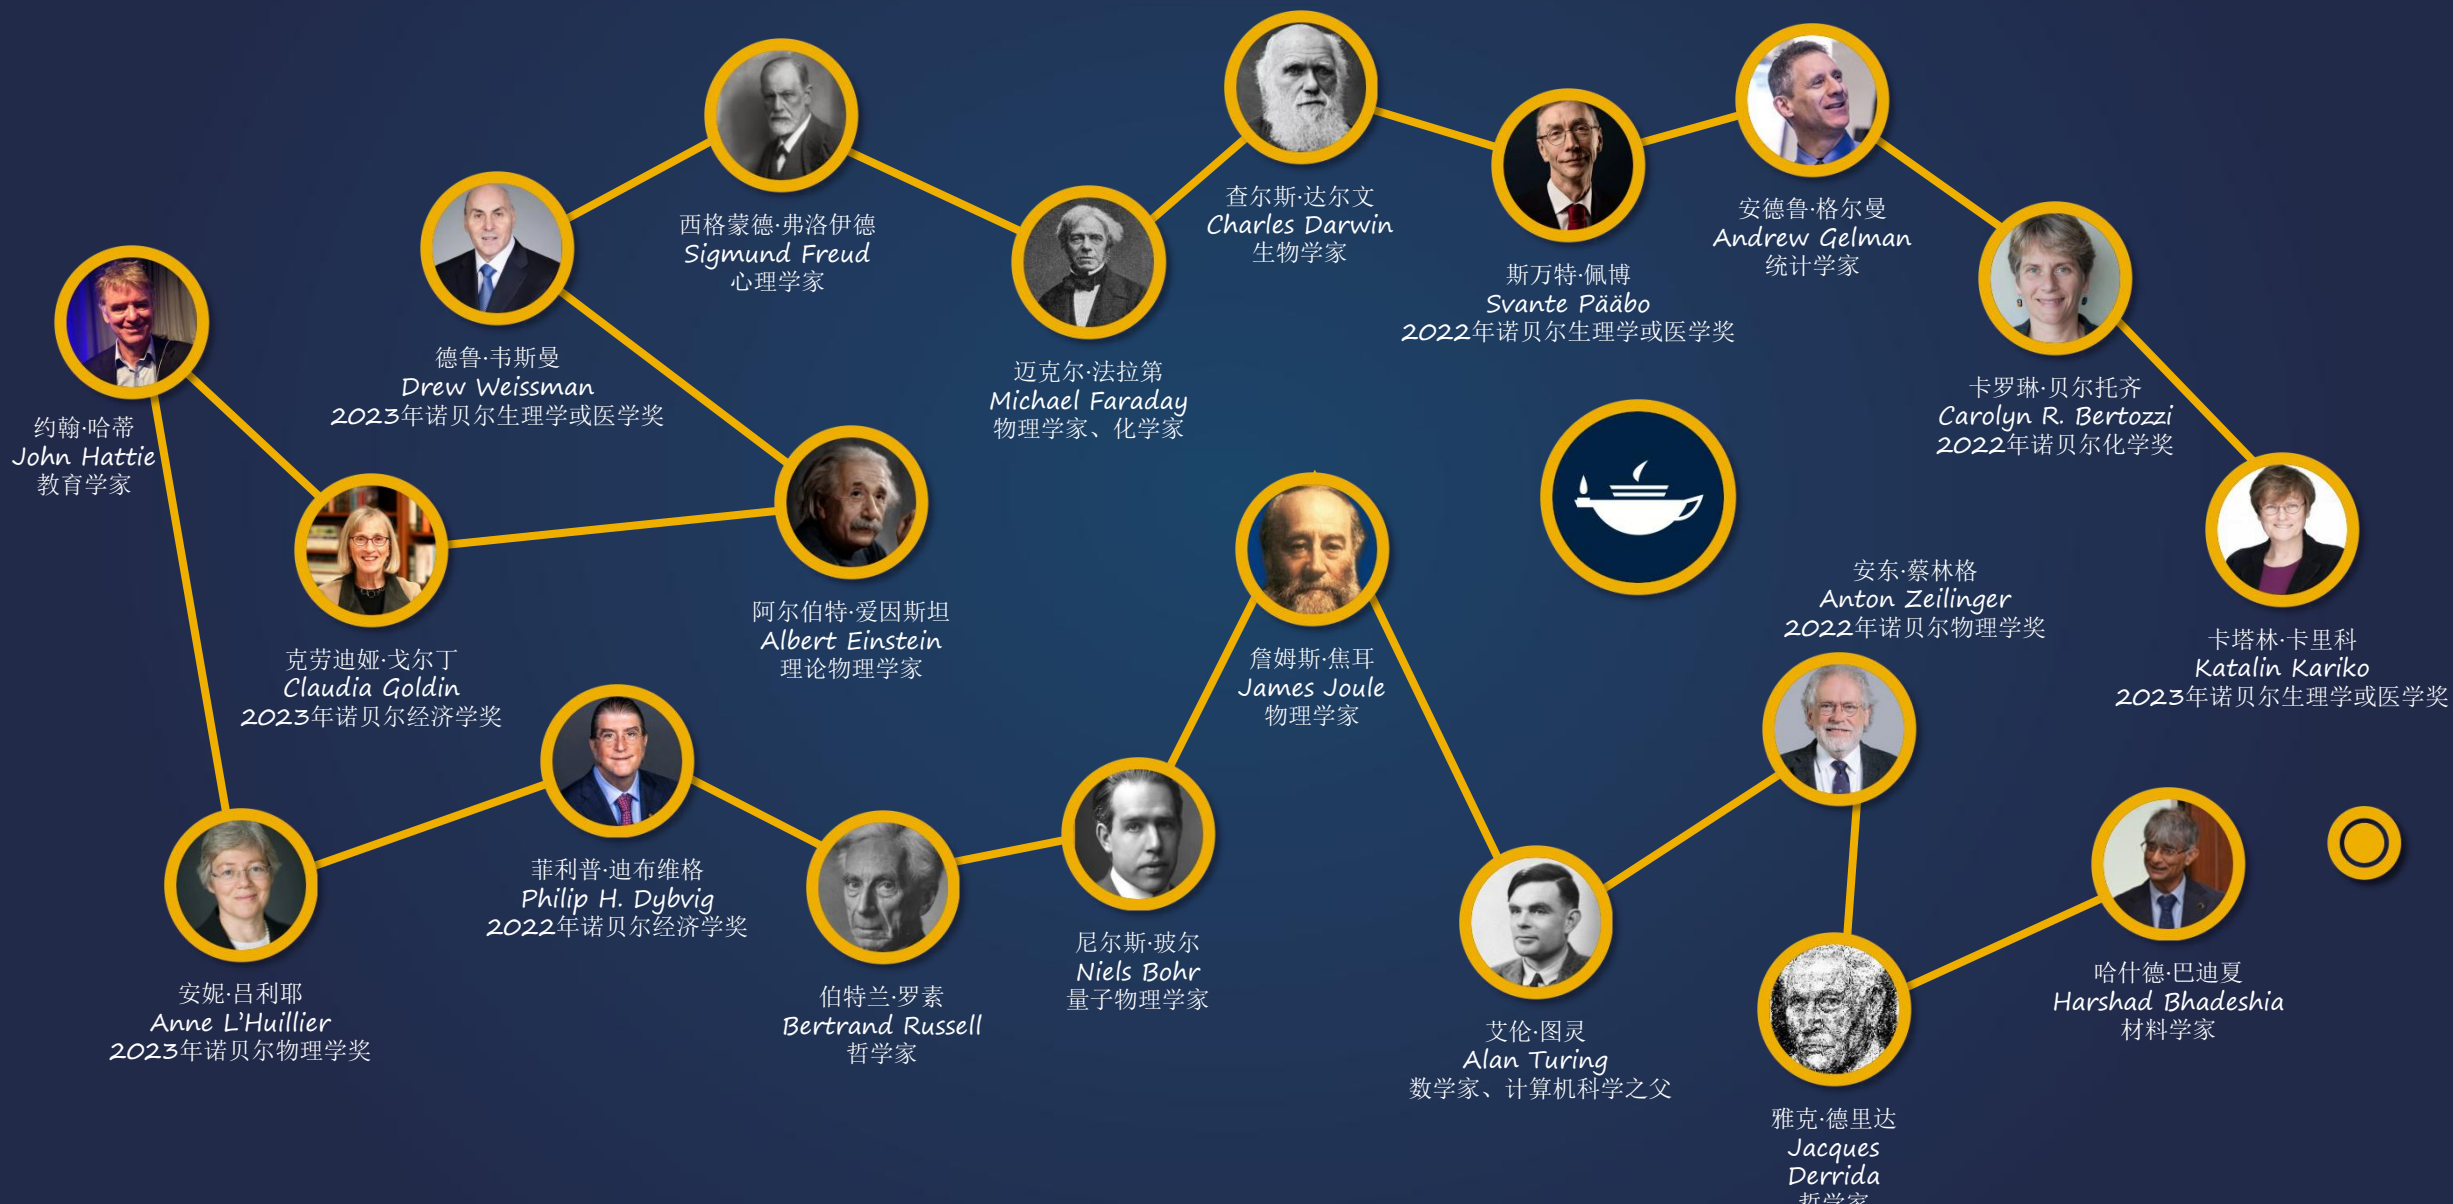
西格蒙德·弗洛伊德
Sigmund Freud
心理学家

查尔斯·达尔文
Charles Darwin
生物学家

安德鲁·格尔曼
Andrew Gelman
统计学家

德鲁·韦斯曼
Drew Weissman
2023年诺贝尔生理学或医学奖

斯万特·佩博
Svante Pääbo
2022年诺贝尔生理学或医学奖

约翰·哈蒂
John Hattie
教育学家

迈克尔·法拉第
Michael Faraday
物理学家、化学家

卡罗琳·贝尔托齐
Carolyn R. Bertozzi
2022年诺贝尔化学奖

阿尔伯特·爱因斯坦
Albert Einstein
理论物理学家

克劳迪娅·戈尔丁
Claudia Goldin
2023年诺贝尔经济学奖

詹姆斯·焦耳
James Joule
物理学家

安东·蔡林格
Anton Zeilinger
2022年诺贝尔物理学奖

卡塔林·卡里科
Katalin Kariko
2023年诺贝尔生理学或医学奖

菲利普·迪布维格
Philip H. Dybvig
2022年诺贝尔经济学奖

尼尔斯·玻尔
Niels Bohr
量子物理学家

哈什德·巴迪夏
Harshad Bhadeshia
材料学家

安妮·吕利耶
Anne L'Huillier
2023年诺贝尔物理学奖

伯特兰·罗素
Bertrand Russell
哲学家

艾伦·图灵
Alan Turing
数学家、计算机科学之父

雅克·德里达
Jacques
Derrida
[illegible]